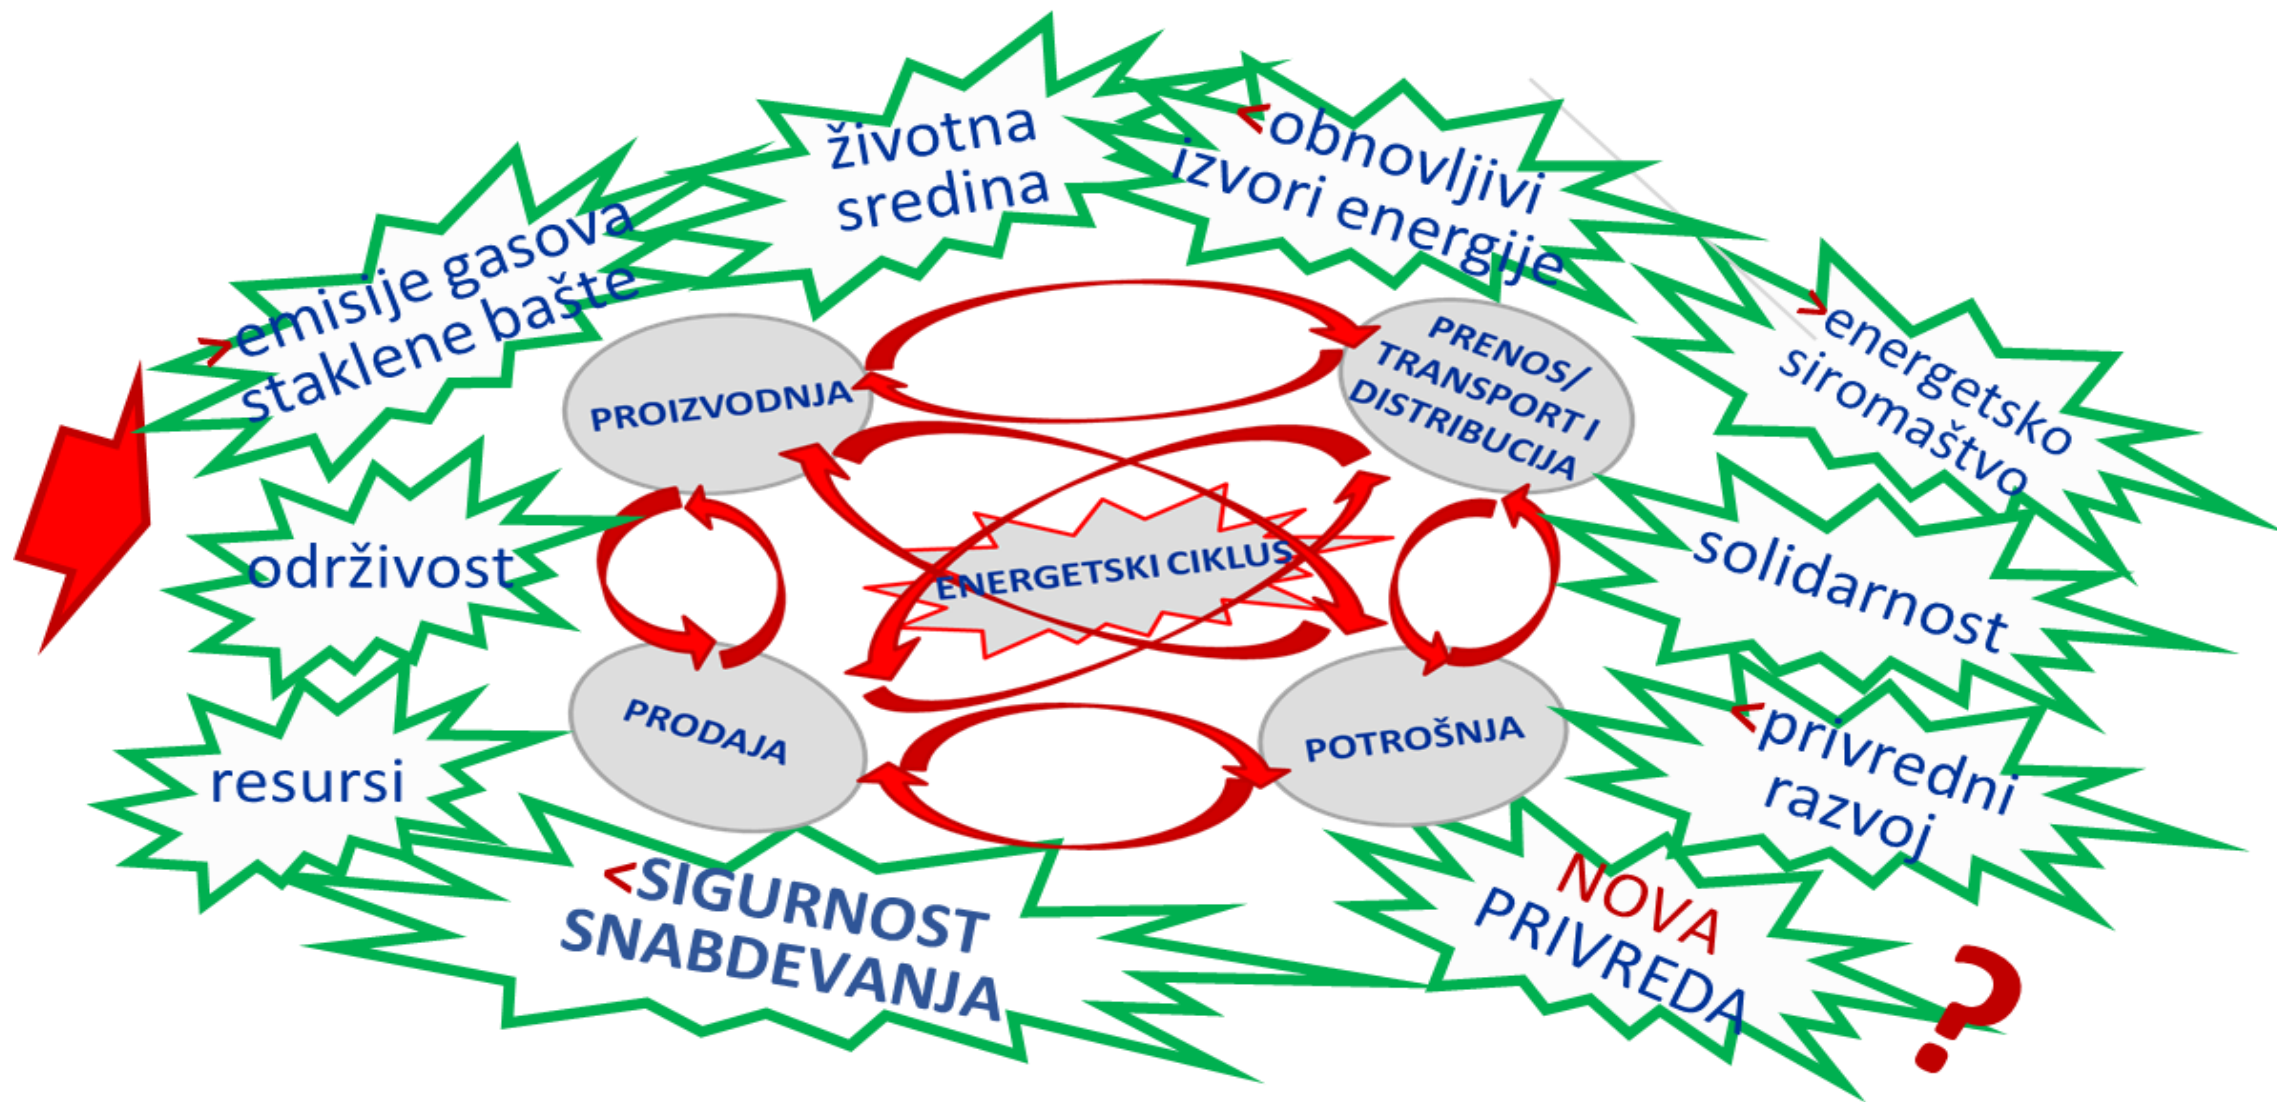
>emisije gasova staklene bašte

životna sredina

<obnovljivi izvori energije

>energetsko siromaštvo

održivost

solidarnost

resursi

<privredni razvoj

<SIGURNOST SNABDEVANJA

NOVA PRIVREDA

?

PROIZVODNJA

PRENOS/ TRANSPORT I DISTRIBUCIJA

ENERGETSKI CIKLUS

PRODAJA

POTROŠNJA